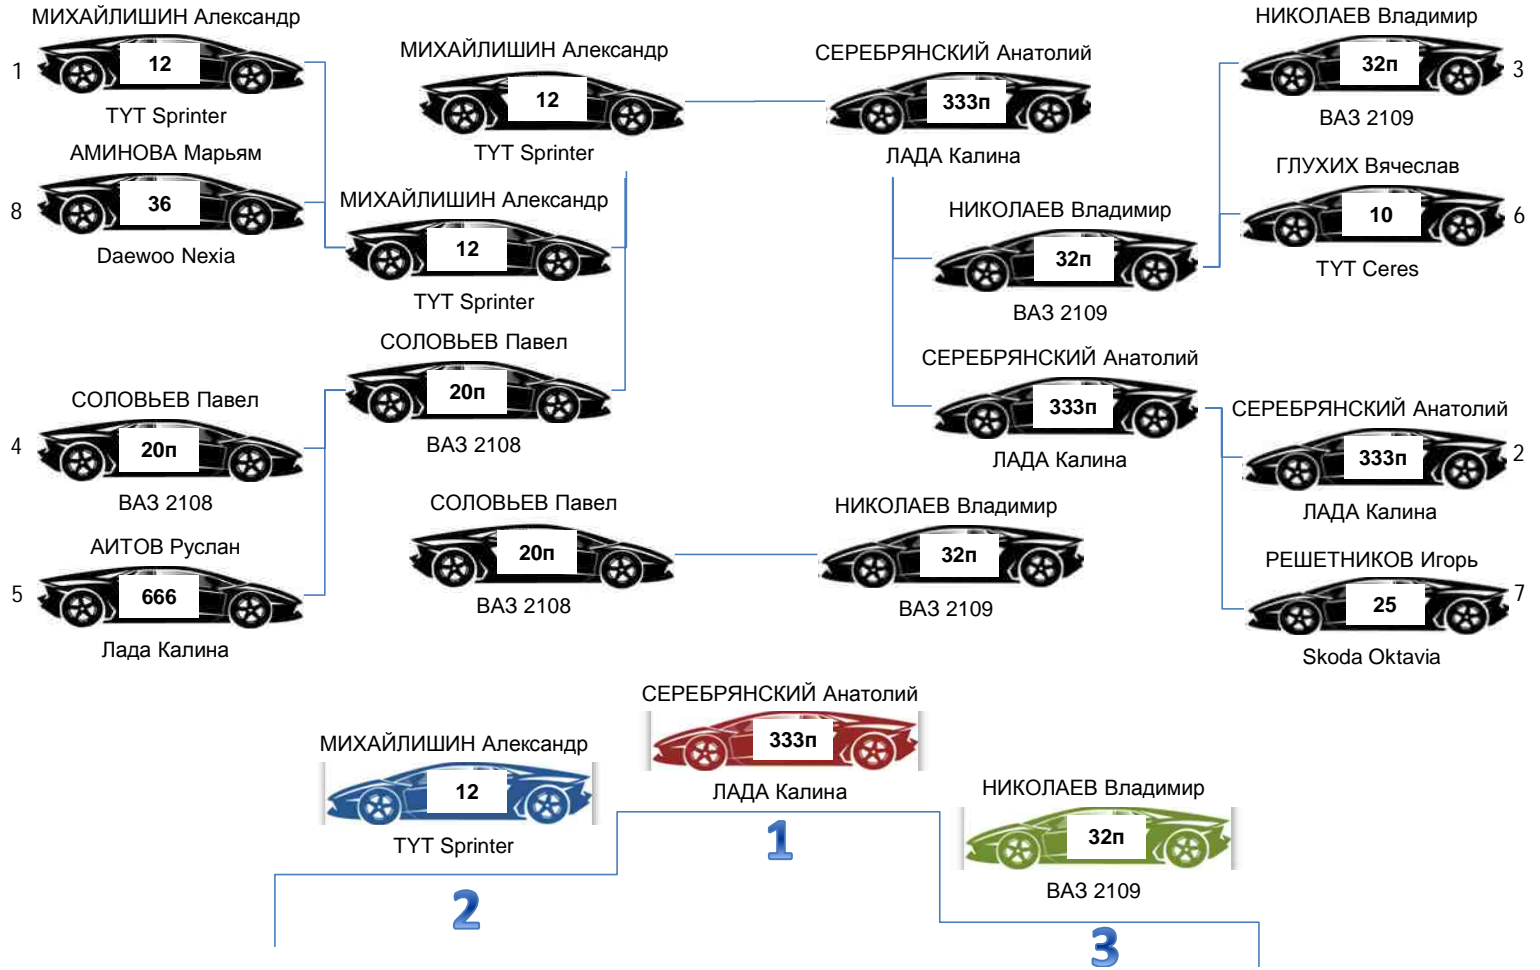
МИХАЙЛИШИН Александр
1
12
ТУТ Sprinter
АМИНОВА Марьям
8
36
Daewoo Nexia

МИХАЙЛИШИН Александр
12
ТУТ Sprinter

МИХАЙЛИШИН Александр
12
ТУТ Sprinter

СЕРЕБРЯНСКИЙ Анатолий
333п
ЛАДА Калина

НИКОЛАЕВ Владимир
32п
3
ВАЗ 2109
ГЛУХИХ Вячеслав
10
6
ТУТ Ceres

НИКОЛАЕВ Владимир
32п
ВАЗ 2109

СОЛОВЬЕВ Павел
20п
ВАЗ 2108

СОЛОВЬЕВ Павел
4
20п
ВАЗ 2108
АИТОВ Руслан
5
666
Лада Калина

СЕРЕБРЯНСКИЙ Анатолий
333п
ЛАДА Калина

СЕРЕБРЯНСКИЙ Анатолий
333п
2
ЛАДА Калина
РЕШЕТНИКОВ Игорь
25
7
Skoda Oktavia

СОЛОВЬЕВ Павел
20п
ВАЗ 2108

НИКОЛАЕВ Владимир
32п
ВАЗ 2109

СЕРЕБРЯНСКИЙ Анатолий
333п
ЛАДА Калина
1

МИХАЙЛИШИН Александр
12
ТУТ Sprinter
2

НИКОЛАЕВ Владимир
32п
ВАЗ 2109
3